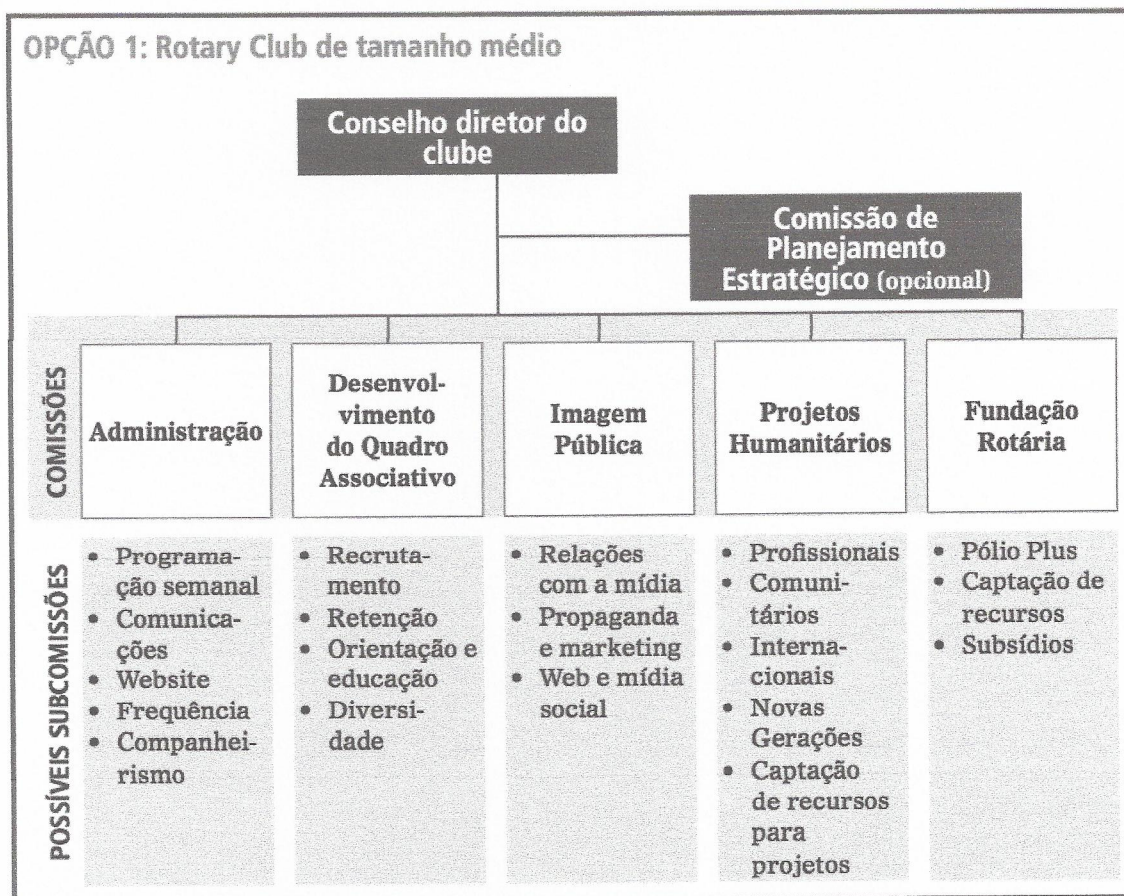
OPÇÃO 1: Rotary Club de tamanho médio

Conselho diretor do clube

Comissão de Planejamento Estratégico (opcional)

COMISSÕES

Administração

Desenvolvimento do Quadro Associativo

Imagem Pública

Projetos Humanitários

Fundação Rotária

POSSÍVEIS SUBCOMISSÕES

• Programação semanal
• Comunicações
• Website
• Frequência
• Companheirismo

• Recrutamento
• Retenção
• Orientação e educação
• Diversidade

• Relações com a mídia
• Propaganda e marketing
• Web e mídia social

• Profissionais
• Comunitários
• Internacionais
• Novas Gerações
• Captação de recursos para projetos

• Pólio Plus
• Captação de recursos
• Subsídios